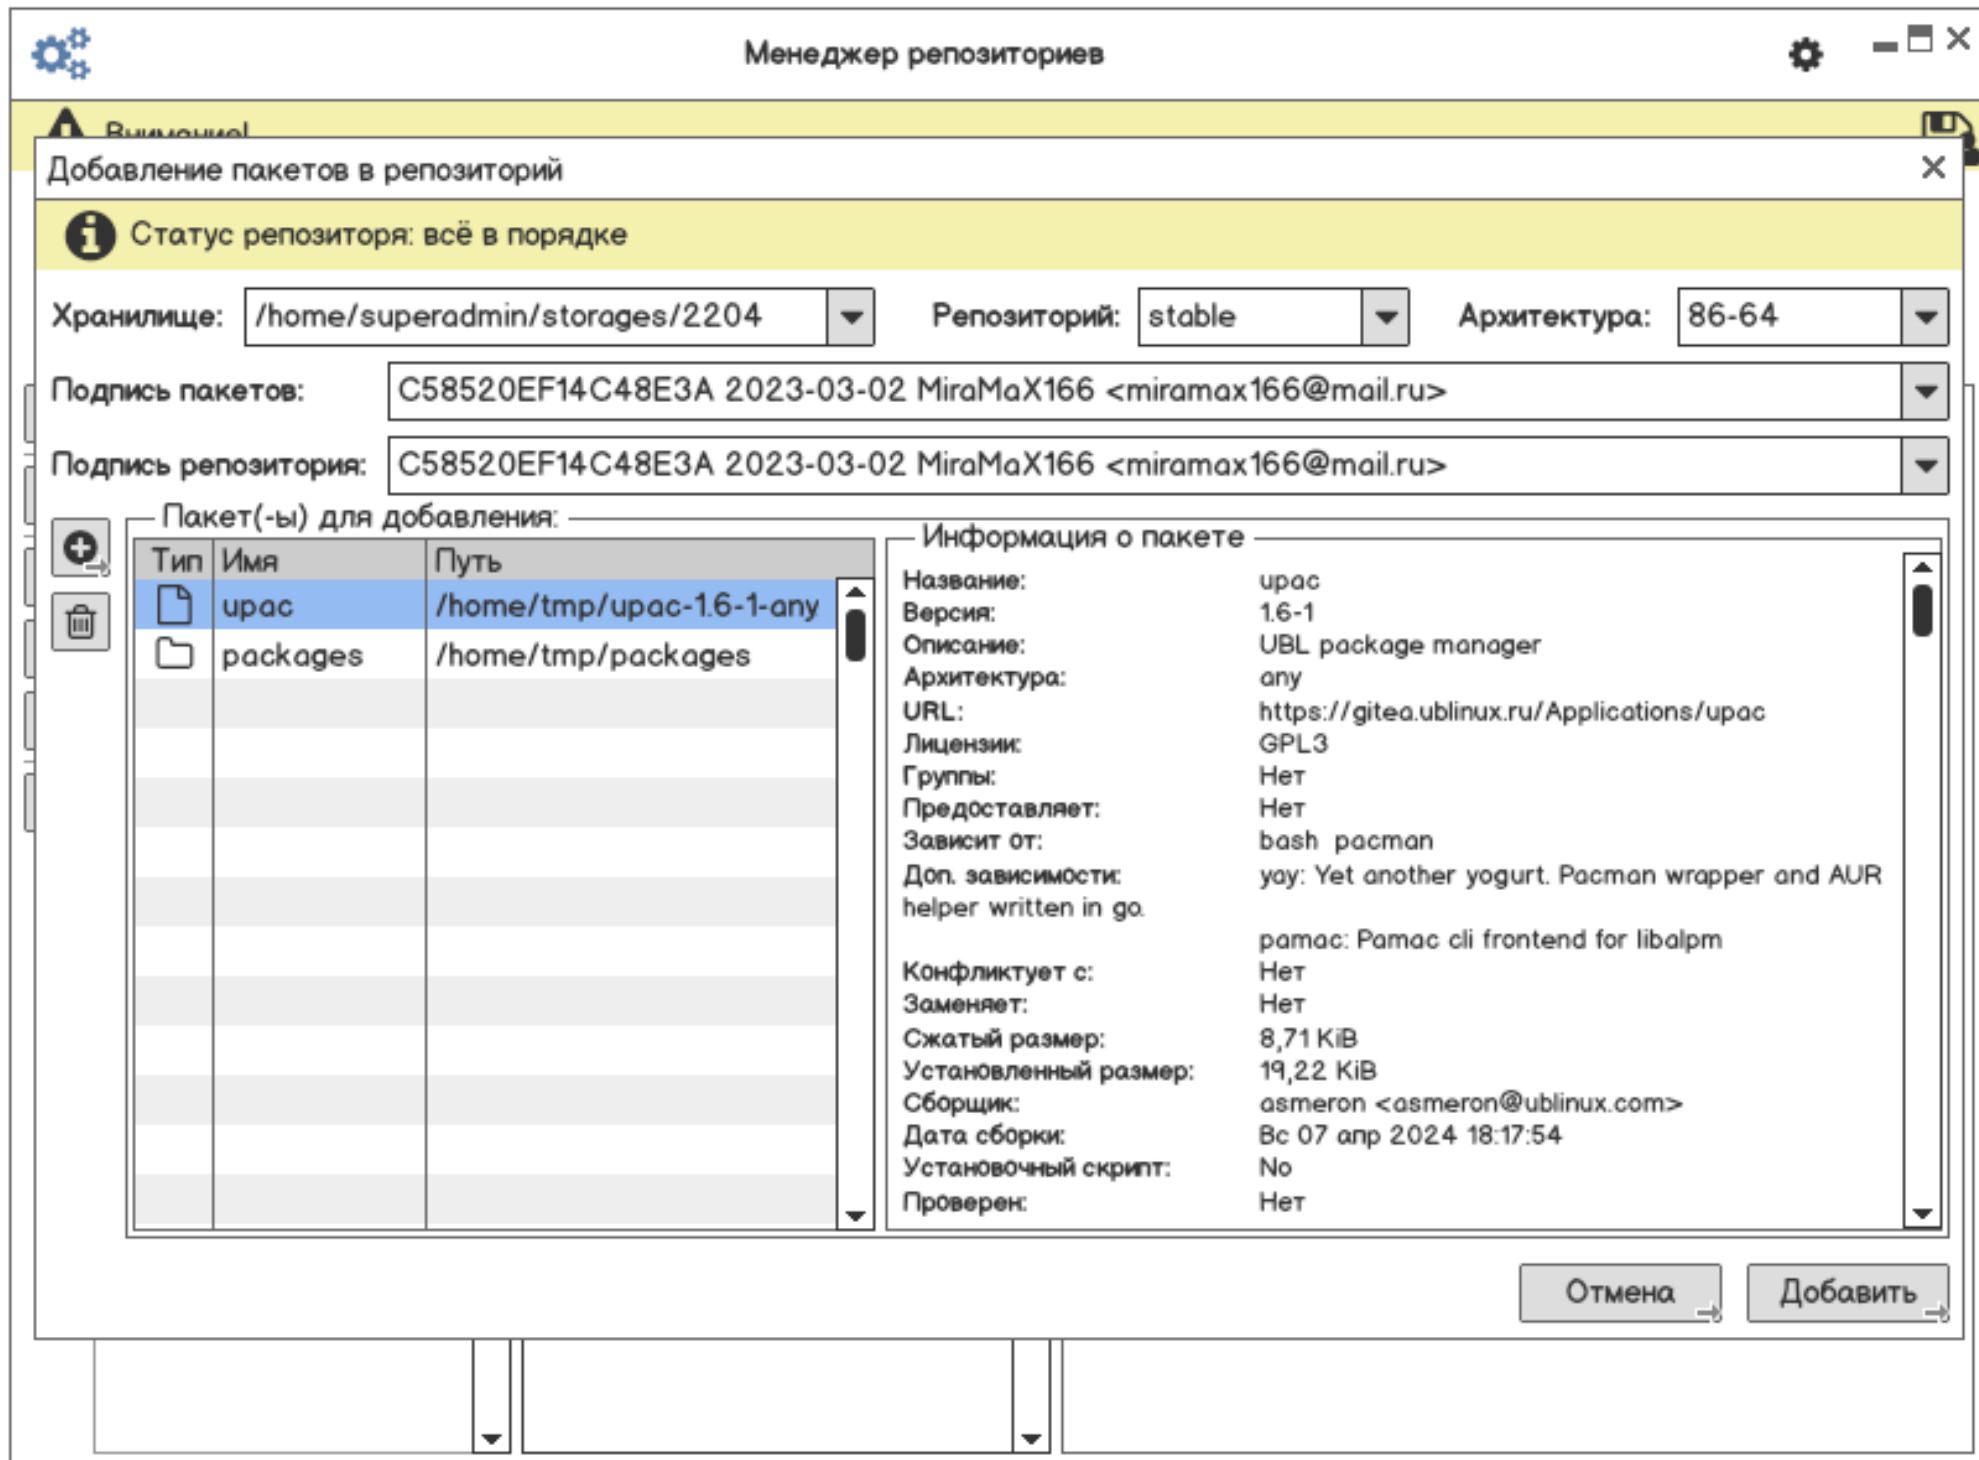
Менеджер репозиториев

Внимание!

Добавление пакетов в репозиторий

Статус репозитория: всё в порядке

Хранилище: /home/superadmin/storages/2204 Репозиторий: stable Архитектура: 86-64

Подпись пакетов: C58520EF14C48E3A 2023-03-02 MiraMaX166 <miramax166@mail.ru>

Подпись репозитория: C58520EF14C48E3A 2023-03-02 MiraMaX166 <miramax166@mail.ru>

Пакет(-ы) для добавления:

| Тип | Имя | Путь |
|---|---|---|
| | upac | /home/tmp/upac-1.6-1-any |
| | packages | /home/tmp/packages |

Информация о пакете

Название: upac
Версия: 1.6-1
Описание: UBL package manager
Архитектура: any
URL: https://gitea.ublinux.ru/Applications/upac
Лицензии: GPL3
Группы: Нет
Предоставляет: Нет
Зависит от: bash pacman
Доп. зависимости: yay: Yet another yogurt. Pacman wrapper and AUR helper written in go.
pamac: Pamac cli frontend for libalpm
Конфликтует с: Нет
Заменяет: Нет
Сжатый размер: 8,71 KiB
Установленный размер: 19,22 KiB
Сборщик: asmeron <asmeron@ublinux.com>
Дата сборки: Вс 07 апр 2024 18:17:54
Установочный скрипт: No
Проверен: Нет

Отмена Добавить